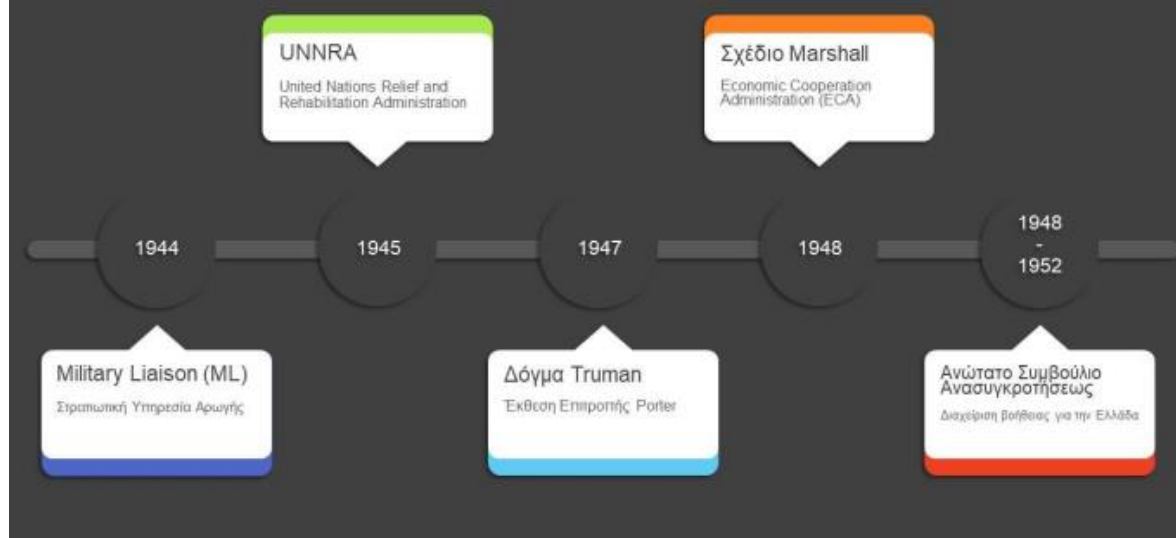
UNNRA

United Nations Relief and Rehabilitation Administration

Σχέδιο Marshall

Economic Cooperation Administration (ECA)

1944

1945

1947

1948

1948 - 1952

Military Liaison (ML)

Στρατιωτική Υπηρεσία Αρωγής

Δόγμα Truman

Έκθεση Επιτροπής Porter

Ανώτατο Συμβούλιο Ανασυγκροτήσεως

Διαχείριση βοήθειας για την Ελλάδα